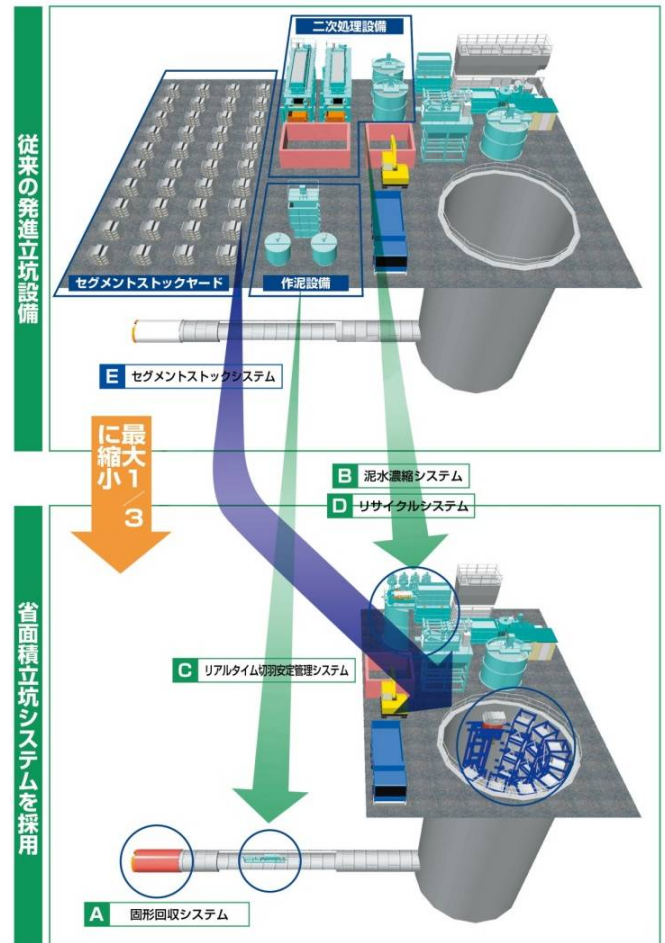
従来の発進立坑設備

二次処理設備

セグメントストックヤード

作泥設備

E セグメントストックシステム

最大1/3に縮小

B 泥水濃縮システム

D リサイクルシステム

省面積立坑システムを採用

C リアルタイム切羽安定管理システム

A 固形回収システム